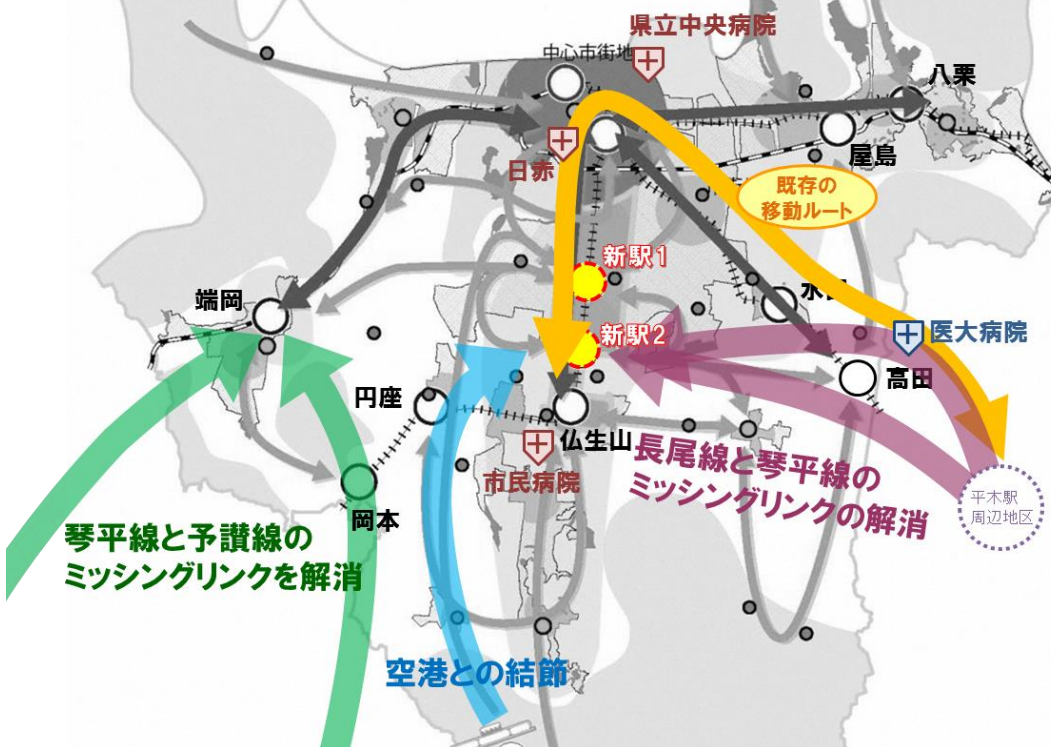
県立中央病院
中心市街地
八栗
日赤
屋島
既存の移動ルート
新駅1
新駅2
端岡
水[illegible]
医大病院
高田
円座
仏生山
市民病院
長尾線と琴平線のミッシングリンクの解消
平木駅周辺地区
岡本
琴平線と予讃線のミッシングリンクを解消
空港との結節